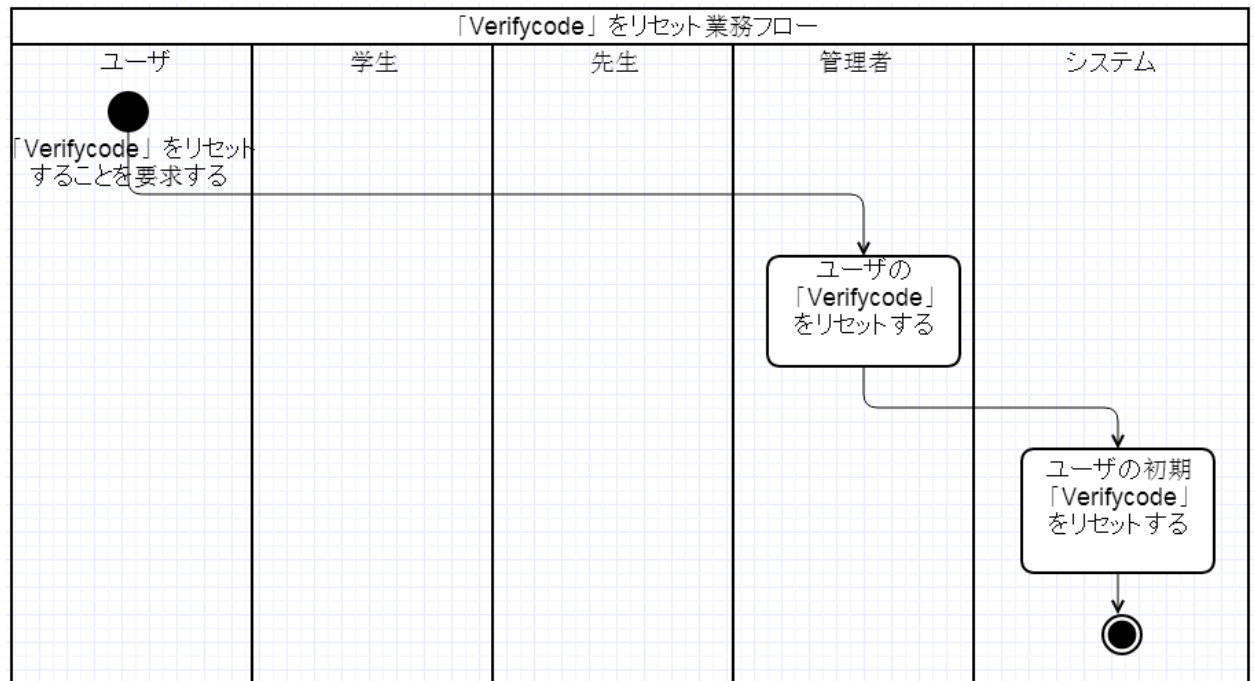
「Verifycode」をリセット業務フロー

| ユーザ | 学生 | 先生 | 管理者 | システム |
|---|---|---|---|---|

「Verifycode」をリセットすることを要求する

ユーザの「Verifycode」をリセットする

ユーザの初期「Verifycode」をリセットする